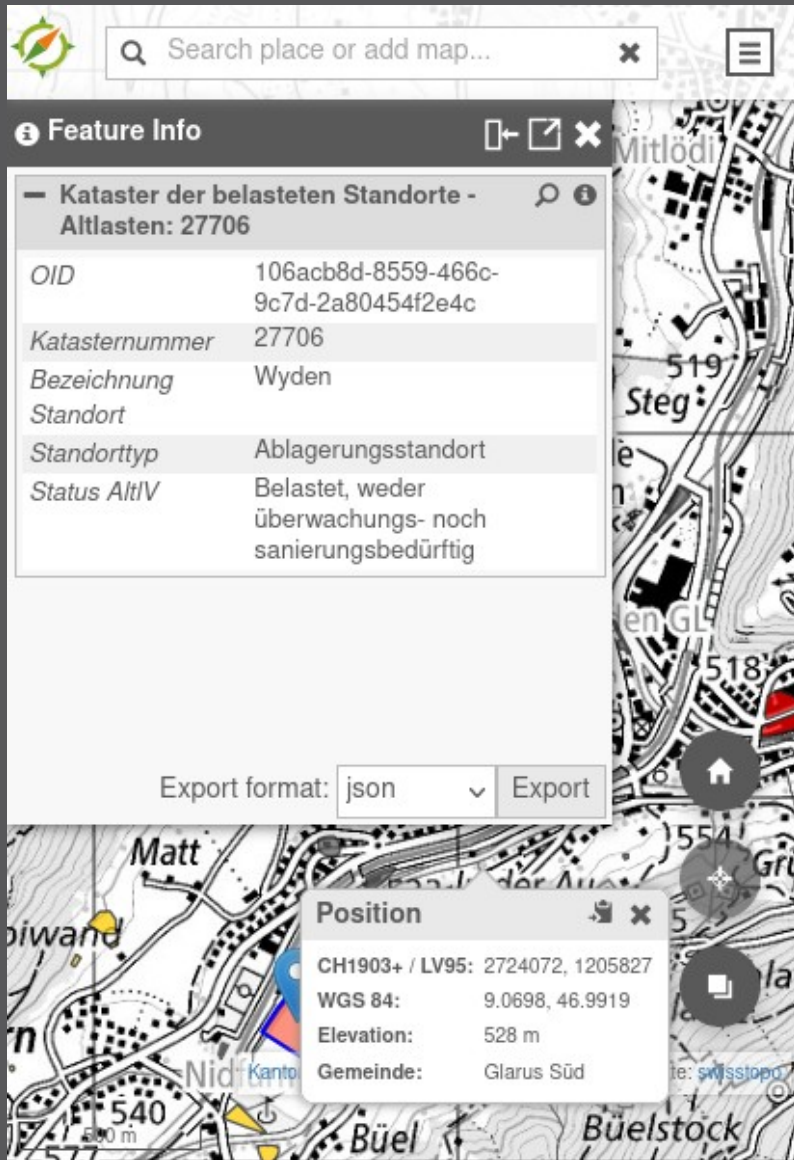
Search place or add map...

Feature Info

Kataster der belasteten Standorte - Altlasten: 27706

| | |
|---|---|
| OID | 106acb8d-8559-466c-9c7d-2a80454f2e4c |
| Katasternummer | 27706 |
| Bezeichnung Standort | Wyden |
| Standorttyp | Ablagerungsstandort |
| Status AltlV | Belastet, weder überwachungs- noch sanierungsbedürftig |

Export format: json Export

Mitlödi
519
Steg
518
554
Matt
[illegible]iwand
540
Nid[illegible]
Büel
Büelstock
500 m
Kanto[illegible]
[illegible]te: swisstopo

Position

| | |
|---|---|
| CH1903+ / LV95: | 2724072, 1205827 |
| WGS 84: | 9.0698, 46.9919 |
| Elevation: | 528 m |
| Gemeinde: | Glarus Süd |